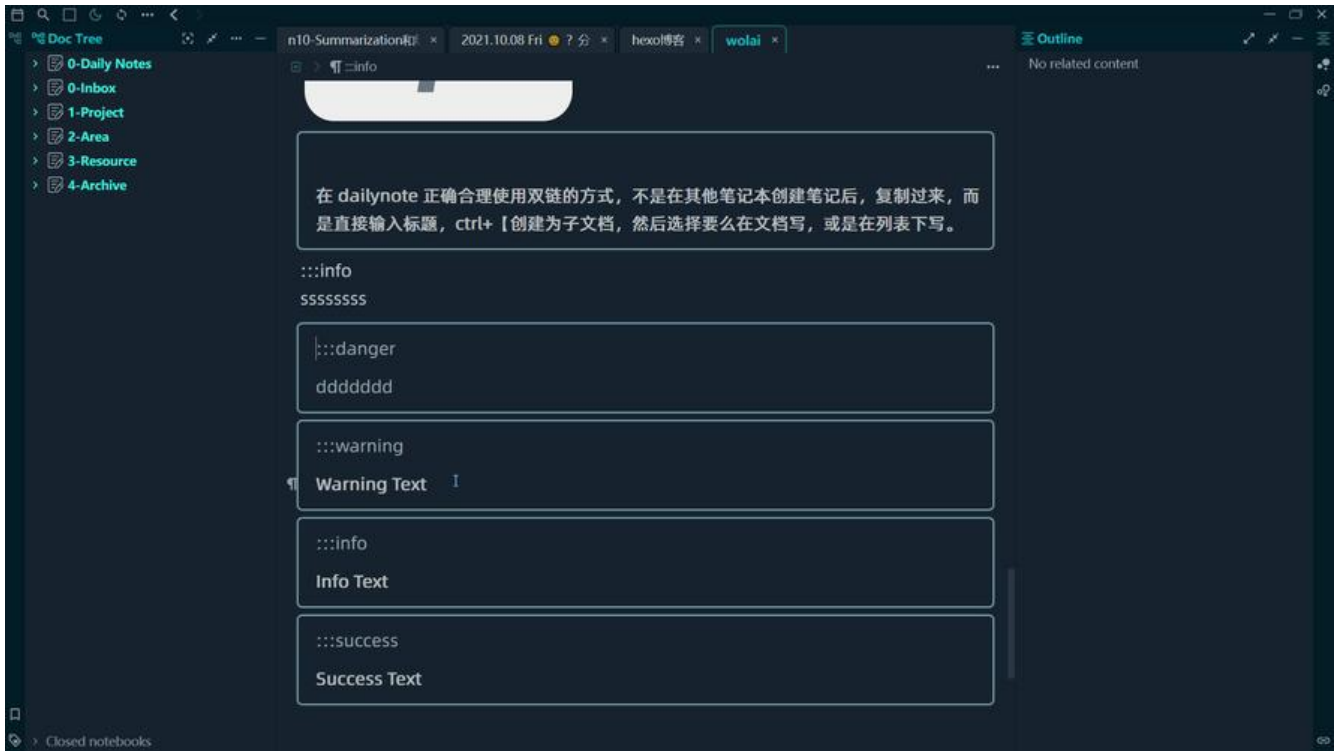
Doc Tree

0-Daily Notes
0-Inbox
1-Project
2-Area
3-Resource
4-Archive

n10-Summarization和 ×
2021.10.08 Fri ? 分 ×
hexo博客 ×
wolai ×

¶ :::info

在 dailynote 正确合理使用双链的方式，不是在其他笔记本创建笔记后，复制过来，而是直接输入标题，ctrl+【创建为子文档，然后选择要么在文档写，或是在列表下写。

:::info
ssssssss

:::danger
ddddddd

:::warning
Warning Text

:::info
Info Text

:::success
Success Text

Outline
No related content

Closed notebooks